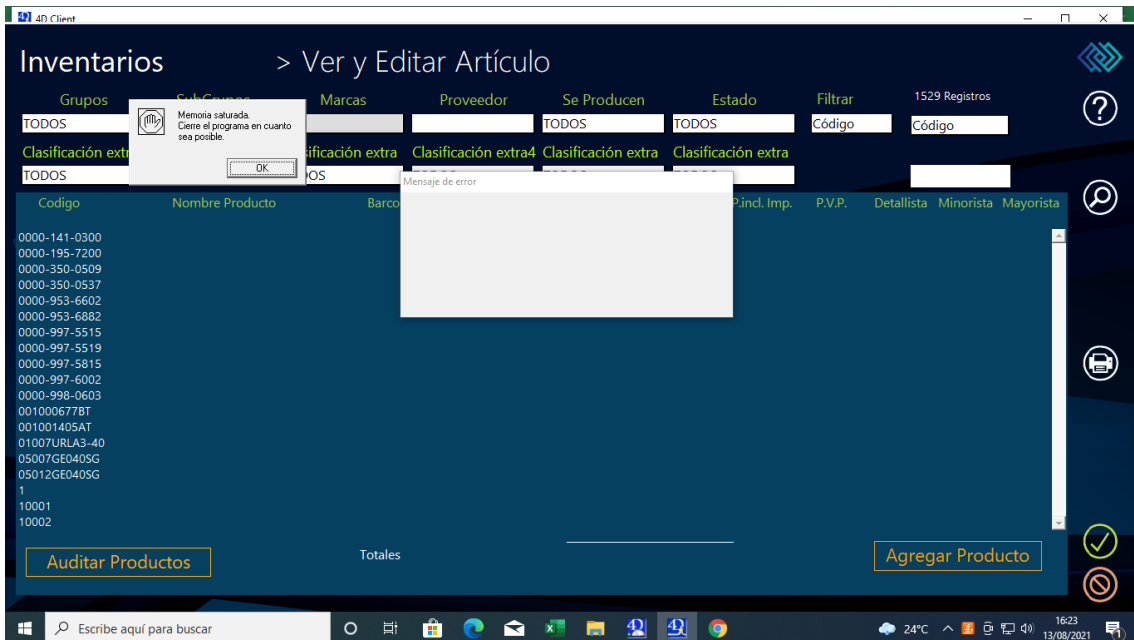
4D Client

Inventarios > Ver y Editar Artículo

Grupos
TODOS
SubGrupos
Marcas
Proveedor
Se Producen
TODOS
Estado
TODOS
Filtrar
Código
1529 Registros
Código

Memoria saturada.
Cierre el programa en cuanto sea posible.
OK

Clasificación extra
TODOS
Clasificación extra
OS
Clasificación extra4
Clasificación extra
Clasificación extra

Mensaje de error

Codigo
Nombre Producto
Barco
P.incl. Imp.
P.V.P.
Detallista
Minorista
Mayorista

0000-141-0300
0000-195-7200
0000-350-0509
0000-350-0537
0000-953-6602
0000-953-6882
0000-997-5515
0000-997-5519
0000-997-5815
0000-997-6002
0000-998-0603
001000677BT
001001405AT
01007URLA3-40
05007GE040SG
05012GE040SG
1
10001
10002

Auditar Productos
Totales
Agregar Producto

Escribe aquí para buscar
24°C
16:23
13/08/2021